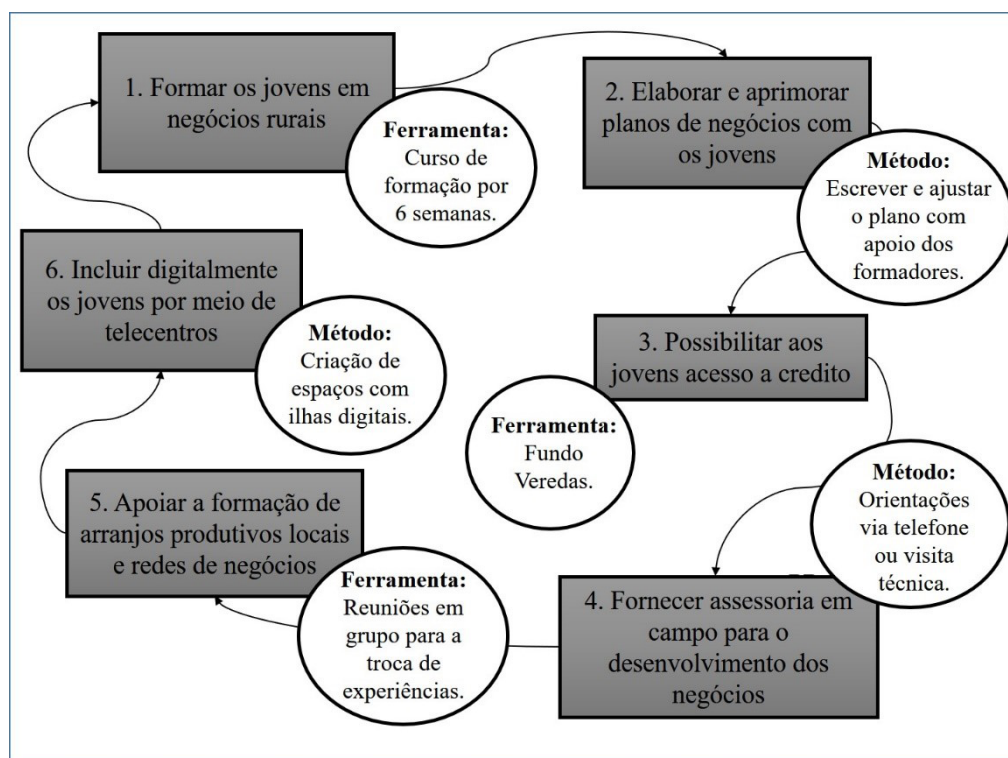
1. Formar os jovens em negócios rurais

Ferramenta: Curso de formação por 6 semanas.

2. Elaborar e aprimorar planos de negócios com os jovens

Método: Escrever e ajustar o plano com apoio dos formadores.

3. Possibilitar aos jovens acesso a credito

Ferramenta: Fundo Veredas.

Método: Orientações via telefone ou visita técnica.

4. Fornecer assessoria em campo para o desenvolvimento dos negócios

Ferramenta: Reuniões em grupo para a troca de experiências.

5. Apoiar a formação de arranjos produtivos locais e redes de negócios

6. Incluir digitalmente os jovens por meio de telecentros

Método: Criação de espaços com ilhas digitais.